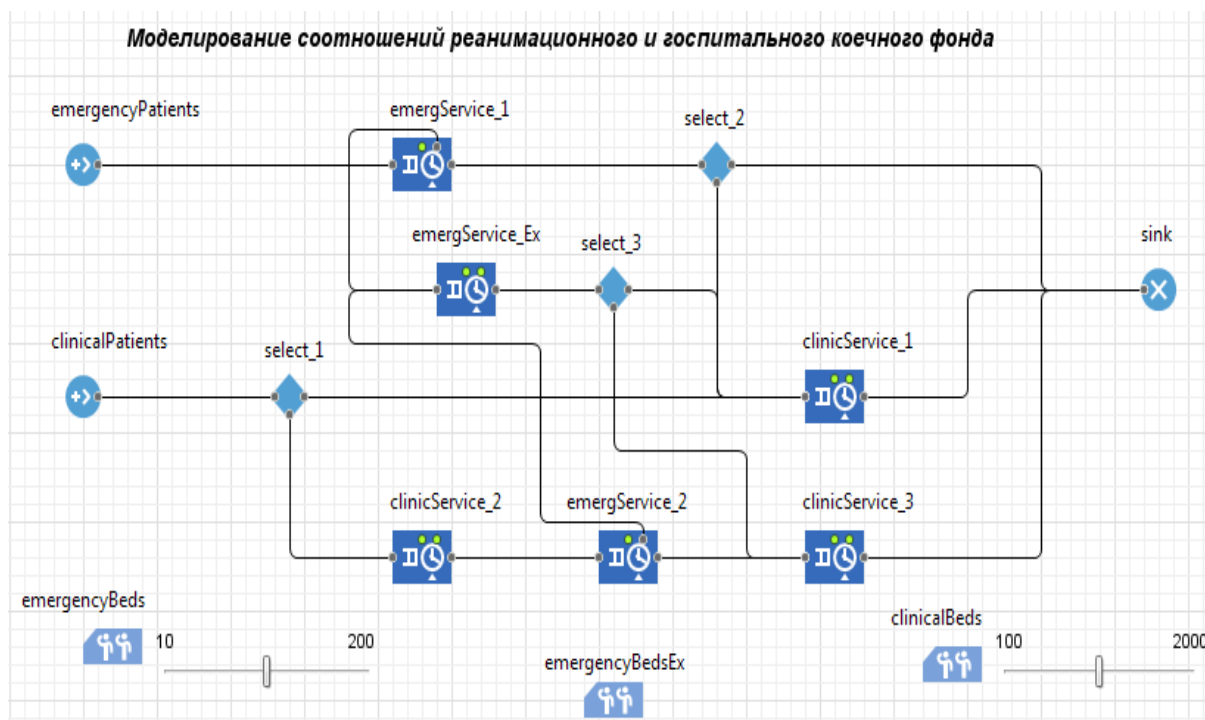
Моделирование соотношений реанимационного и госпитального коечного фонда

emergencyPatients

emergService_1

select_2

emergService_Ex

select_3

sink

clinicalPatients

select_1

clinicService_1

clinicService_2

emergService_2

clinicService_3

emergencyBeds

10

200

emergencyBedsEx

clinicalBeds

100

2000